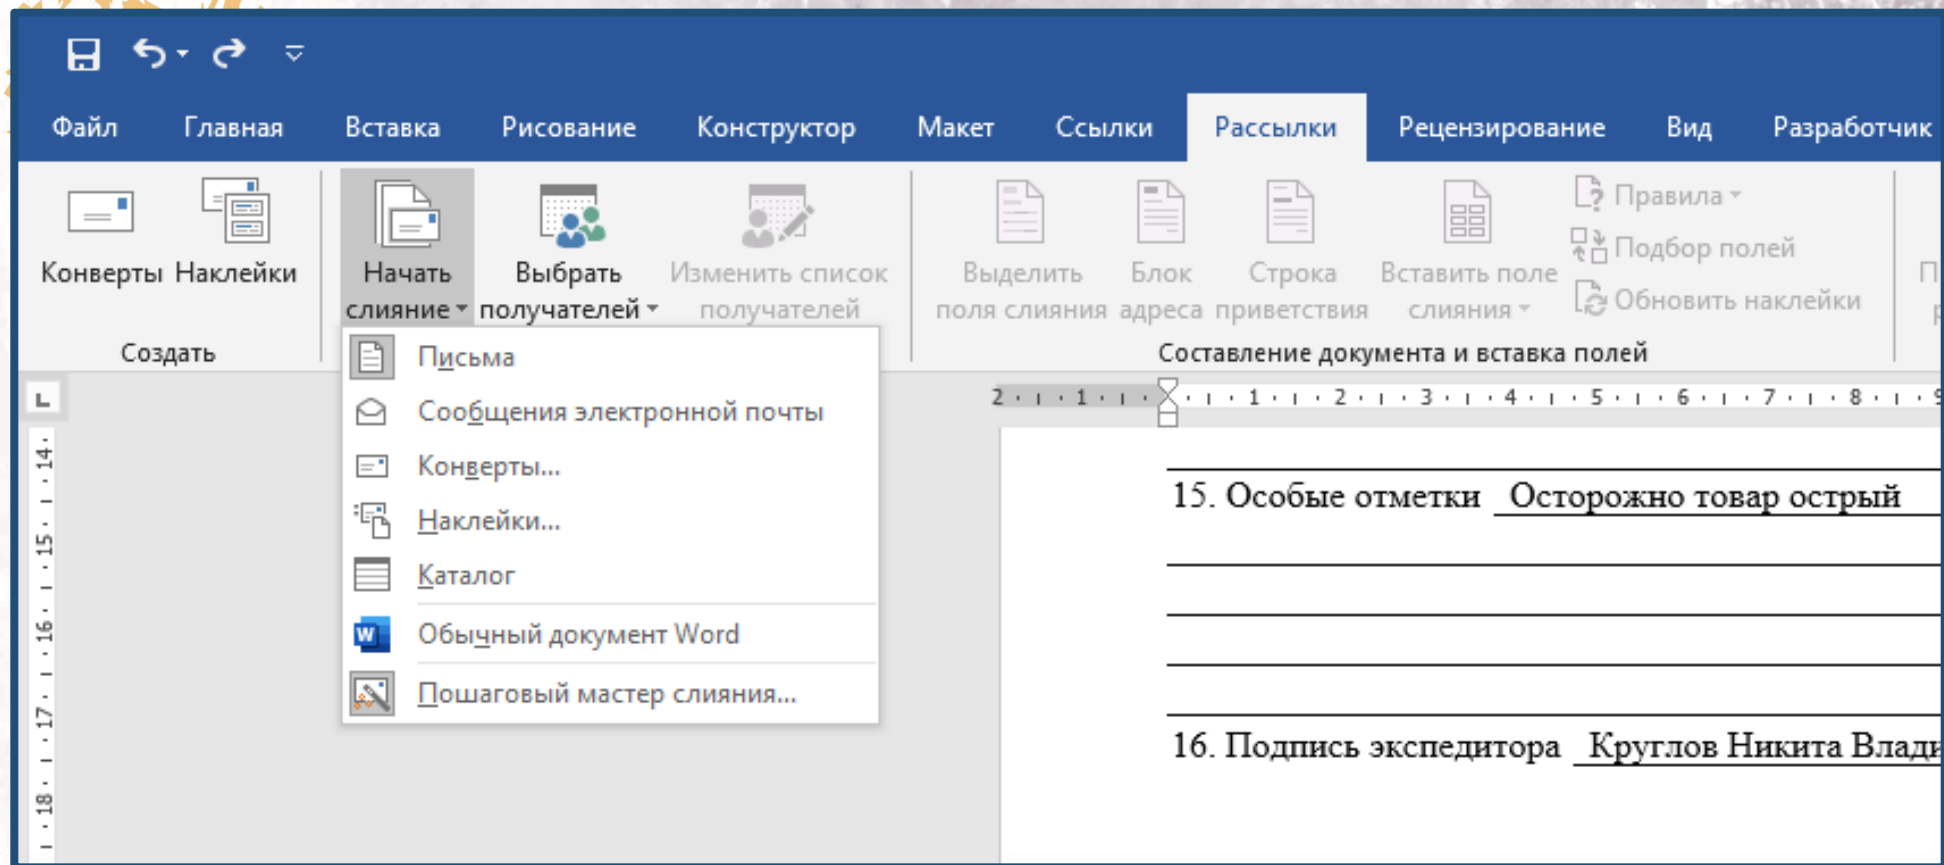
Файл Главная Вставка Рисование Конструктор Макет Ссылки Рассылки Рецензирование Вид Разработчик

Конверты Наклейки
Создать

Начать слияние
Выбрать получателей
Изменить список получателей

Выделить поля слияния
Блок адреса
Строка приветствия
Вставить поле слияния
Правила
Подбор полей
Обновить наклейки
Составление документа и вставка полей

Письма
Сообщения электронной почты
Конверты...
Наклейки...
Каталог
Обычный документ Word
Пошаговый мастер слияния...

2 1 1 2 3 4 5 6 7 8

14 15 16 17 18

15. Особые отметки Осторожно товар острый

16. Подпись экспедитора Круглов Никита Влад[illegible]